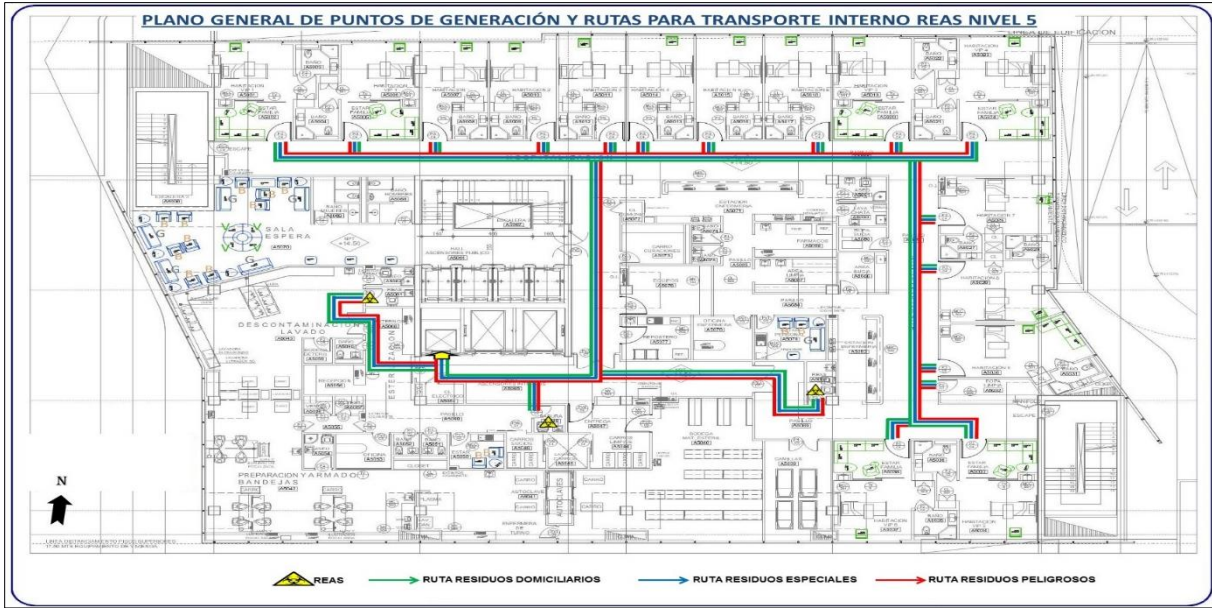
PLANO GENERAL DE PUNTOS DE GENERACIÓN Y RUTAS PARA TRANSPORTE INTERNO REAS NIVEL 5

SALA ESPERA

DESCONTAMINACION LAVADO

PREPARACION Y ARMADO BANDEJAS

ESCAPE

N

REAS
RUTA RESIDUOS DOMICILIARIOS
RUTA RESIDUOS ESPECIALES
RUTA RESIDUOS PELIGROSOS